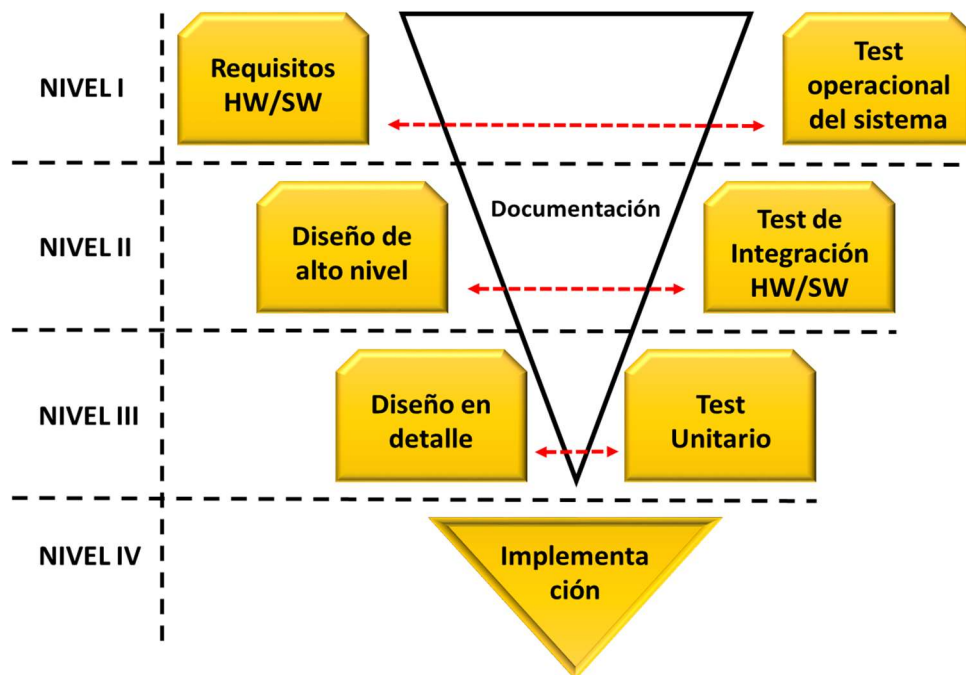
NIVEL I

Requisitos HW/SW

Test operacional del sistema

Documentación

NIVEL II

Diseño de alto nivel

Test de Integración HW/SW

NIVEL III

Diseño en detalle

Test Unitario

NIVEL IV

Implementa ción